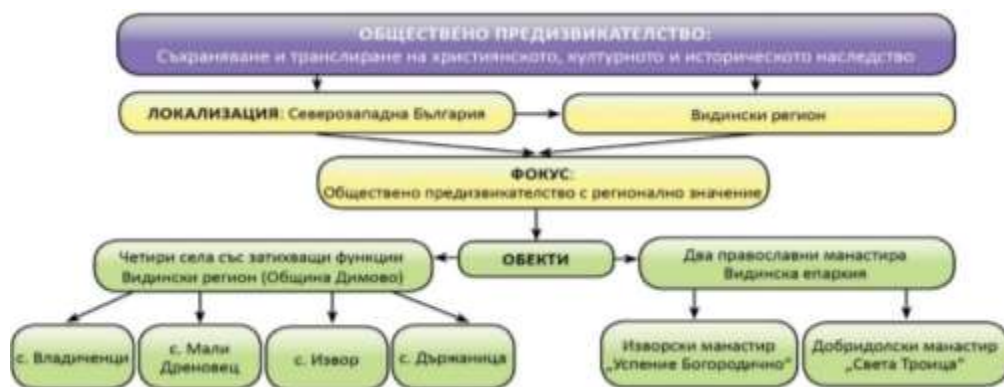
ОБЩЕСТВЕНО ПРЕДИЗВИКАТЕЛСТВО:
Съхраняване и транслиране на християнското, културното и историческото наследство

ЛОКАЛИЗАЦИЯ: Северозападна България

Видински регион

ФОКУС:
Обществено предизвикателство с регионално значение

ОБЕКТИ

Четири села със затихващи функции
Видински регион (Община Димово)

Два православни манастира
Видинска епархия

с. Владиченци

с. Мали Дреновец

с. Извор

с. Държаница

Изворски манастир „Успение Богородично"

Добридолски манастир „Света Троица"